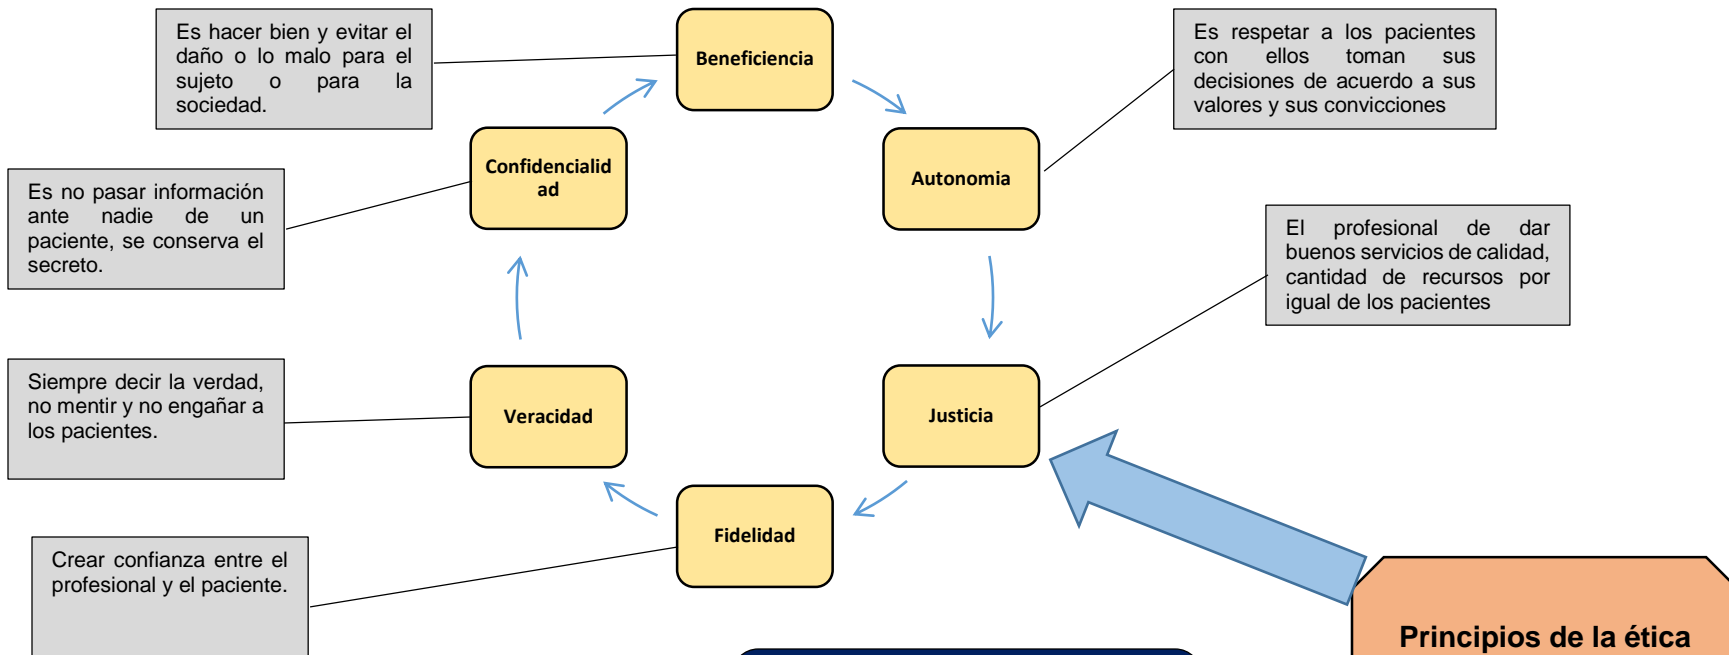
Es hacer bien y evitar el daño o lo malo para el sujeto o para la sociedad.

Beneficiencia

Es respetar a los pacientes con ellos toman sus decisiones de acuerdo a sus valores y sus convicciones

Confidencialidad

Autonomia

Es no pasar información ante nadie de un paciente, se conserva el secreto.

El profesional de dar buenos servicios de calidad, cantidad de recursos por igual de los pacientes

Siempre decir la verdad, no mentir y no engañar a los pacientes.

Veracidad

Justicia

Fidelidad

Crear confianza entre el profesional y el paciente.

Principios de la ética